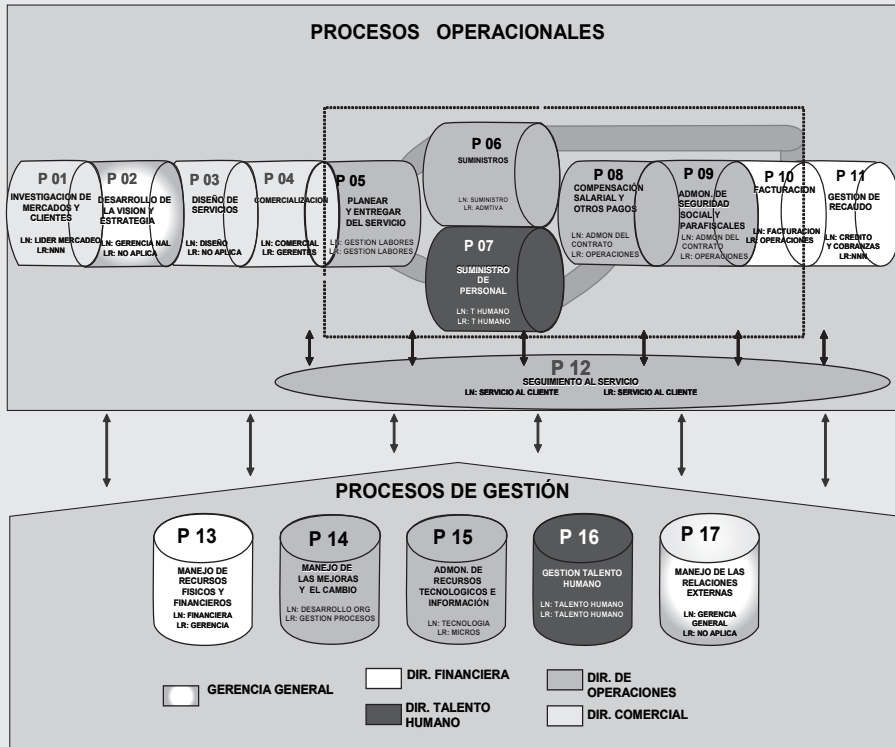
PROCESOS OPERACIONALES

P 01
INVESTIGACION DE MERCADOS Y CLIENTES
LN: LIDER MERCADEO
LR:NNN

P 02
DESARROLLO DE LA VISION Y ESTRATEGIA
LN: GERENCIA NAL
LR: NO APLICA

P 03
DISEÑO DE SERVICIOS
LN: DISEÑO
LR: NO APLICA

P 04
COMERCIALIZACION
LN: COMERCIAL
LR: GERENTES

P 05
PLANEAR Y ENTREGAR DEL SERVICIO
LN: GESTION LABORES
LR: GESTION LABORES

P 06
SUMINISTROS
LN: SUMINISTRO
LR: ADMTIVA

P 07
SUMINISTRO DE PERSONAL
LN: T HUMANO
LR: T HUMANO

P 08
COMPENSACION SALARIAL Y OTROS PAGOS
LN: ADMON DEL CONTRATO
LR: OPERACIONES

P 09
ADMON. DE SEGURIDAD SOCIAL Y PARAFISCALES
LN: ADMON DEL CONTRATO
LR: OPERACIONES

P 10
FACTURACION
LN: FACTURACION
LR: OPERACIONES

P 11
GESTION DE RECAUDO
LN: CREDITO Y COBRANZAS
LR:NNN

P 12
SEGUIMIENTO AL SERVICIO
LN: SERVICIO AL CLIENTE LR: SERVICIO AL CLIENTE

PROCESOS DE GESTIÓN

P 13
MANEJO DE RECURSOS FISICOS Y FINANCIEROS
LN: FINANCIERA
LR: GERENCIA

P 14
MANEJO DE LAS MEJORAS Y EL CAMBIO
LN: DESARROLLO ORG
LR: GESTION PROCESOS

P 15
ADMON. DE RECURSOS TECNOLOGICOS E INFORMACIÓN
LN: TECNOLOGIA
LR: MICROS

P 16
GESTION TALENTO HUMANO
LN: TALENTO HUMANO
LR: TALENTO HUMANO

P 17
MANEJO DE LAS RELACIONES EXTERNAS
LN: GERENCIA GENERAL
LR: NO APLICA

GERENCIA GENERAL
DIR. FINANCIERA
DIR. TALENTO HUMANO
DIR. DE OPERACIONES
DIR. COMERCIAL